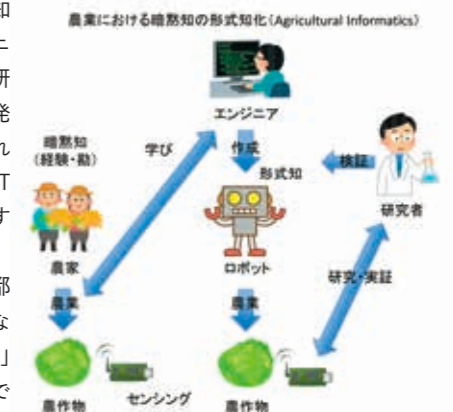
知
と
研
発
れ
IT
す

部
な
」
で

農業における暗黙知の形式知化(Agricultural Informatics)

エンジニア
暗黙知
(経験・勘)
学び
作成
形式知
検証
研究者
農家
ロボット
農業
農業
研究・実証
農作物
センシング
農作物